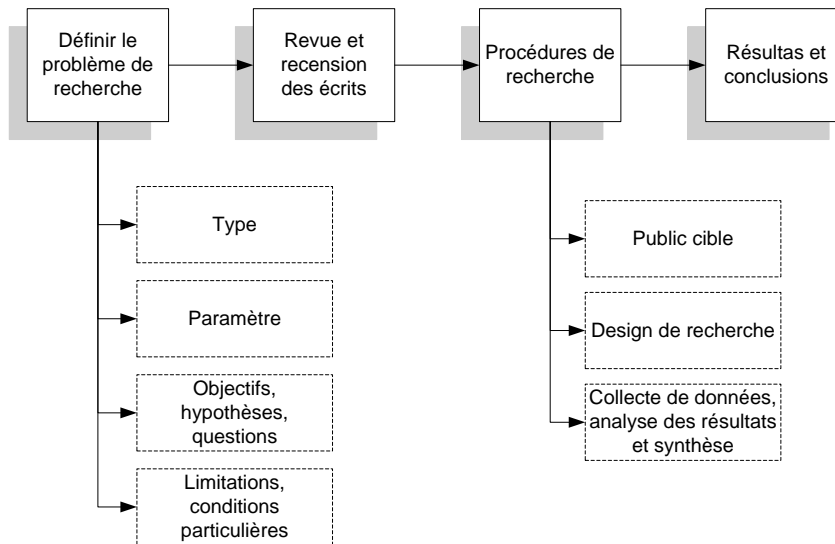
Définir le problème de recherche

Revue et recension des écrits

Procédures de recherche

Résultas et conclusions

Type

Paramètre

Objectifs, hypothèses, questions

Limitations, conditions particulières

Public cible

Design de recherche

Collecte de données, analyse des résultats et synthèse